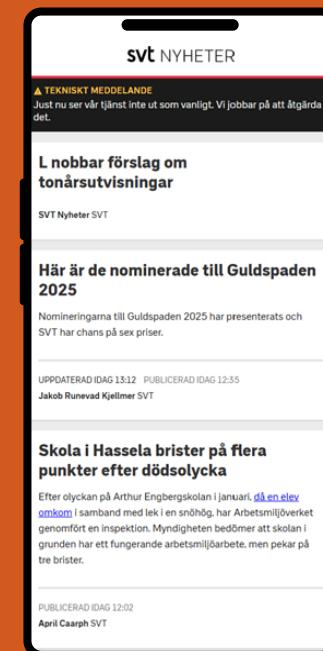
svt NYHETER

⚠ TEKNISKT MEDDELANDE
Just nu ser vår tjänst inte ut som vanligt. Vi jobbar på att åtgärda det.

L nobbar förslag om tonårsutvisningar

SVT Nyheter SVT

Här är de nominerade till Guldspaden 2025

Nomineringarna till Guldspaden 2025 har presenterats och SVT har chans på sex priser.

UPPDATERAD IDAG 13:12 PUBLICERAD IDAG 12:35
Jakob Runevad Kjellmer SVT

Skola i Hassela brister på flera punkter efter dödsolycka

Efter olyckan på Arthur Engbergskolan i januari, då en elev omkom i samband med lek i en snöhög, har Arbetsmiljöverket genomfört en inspektion. Myndigheten bedömer att skolan i grunden har ett fungerande arbetsmiljöarbete, men pekar på tre brister.

PUBLICERAD IDAG 12:02
April Caarph SVT